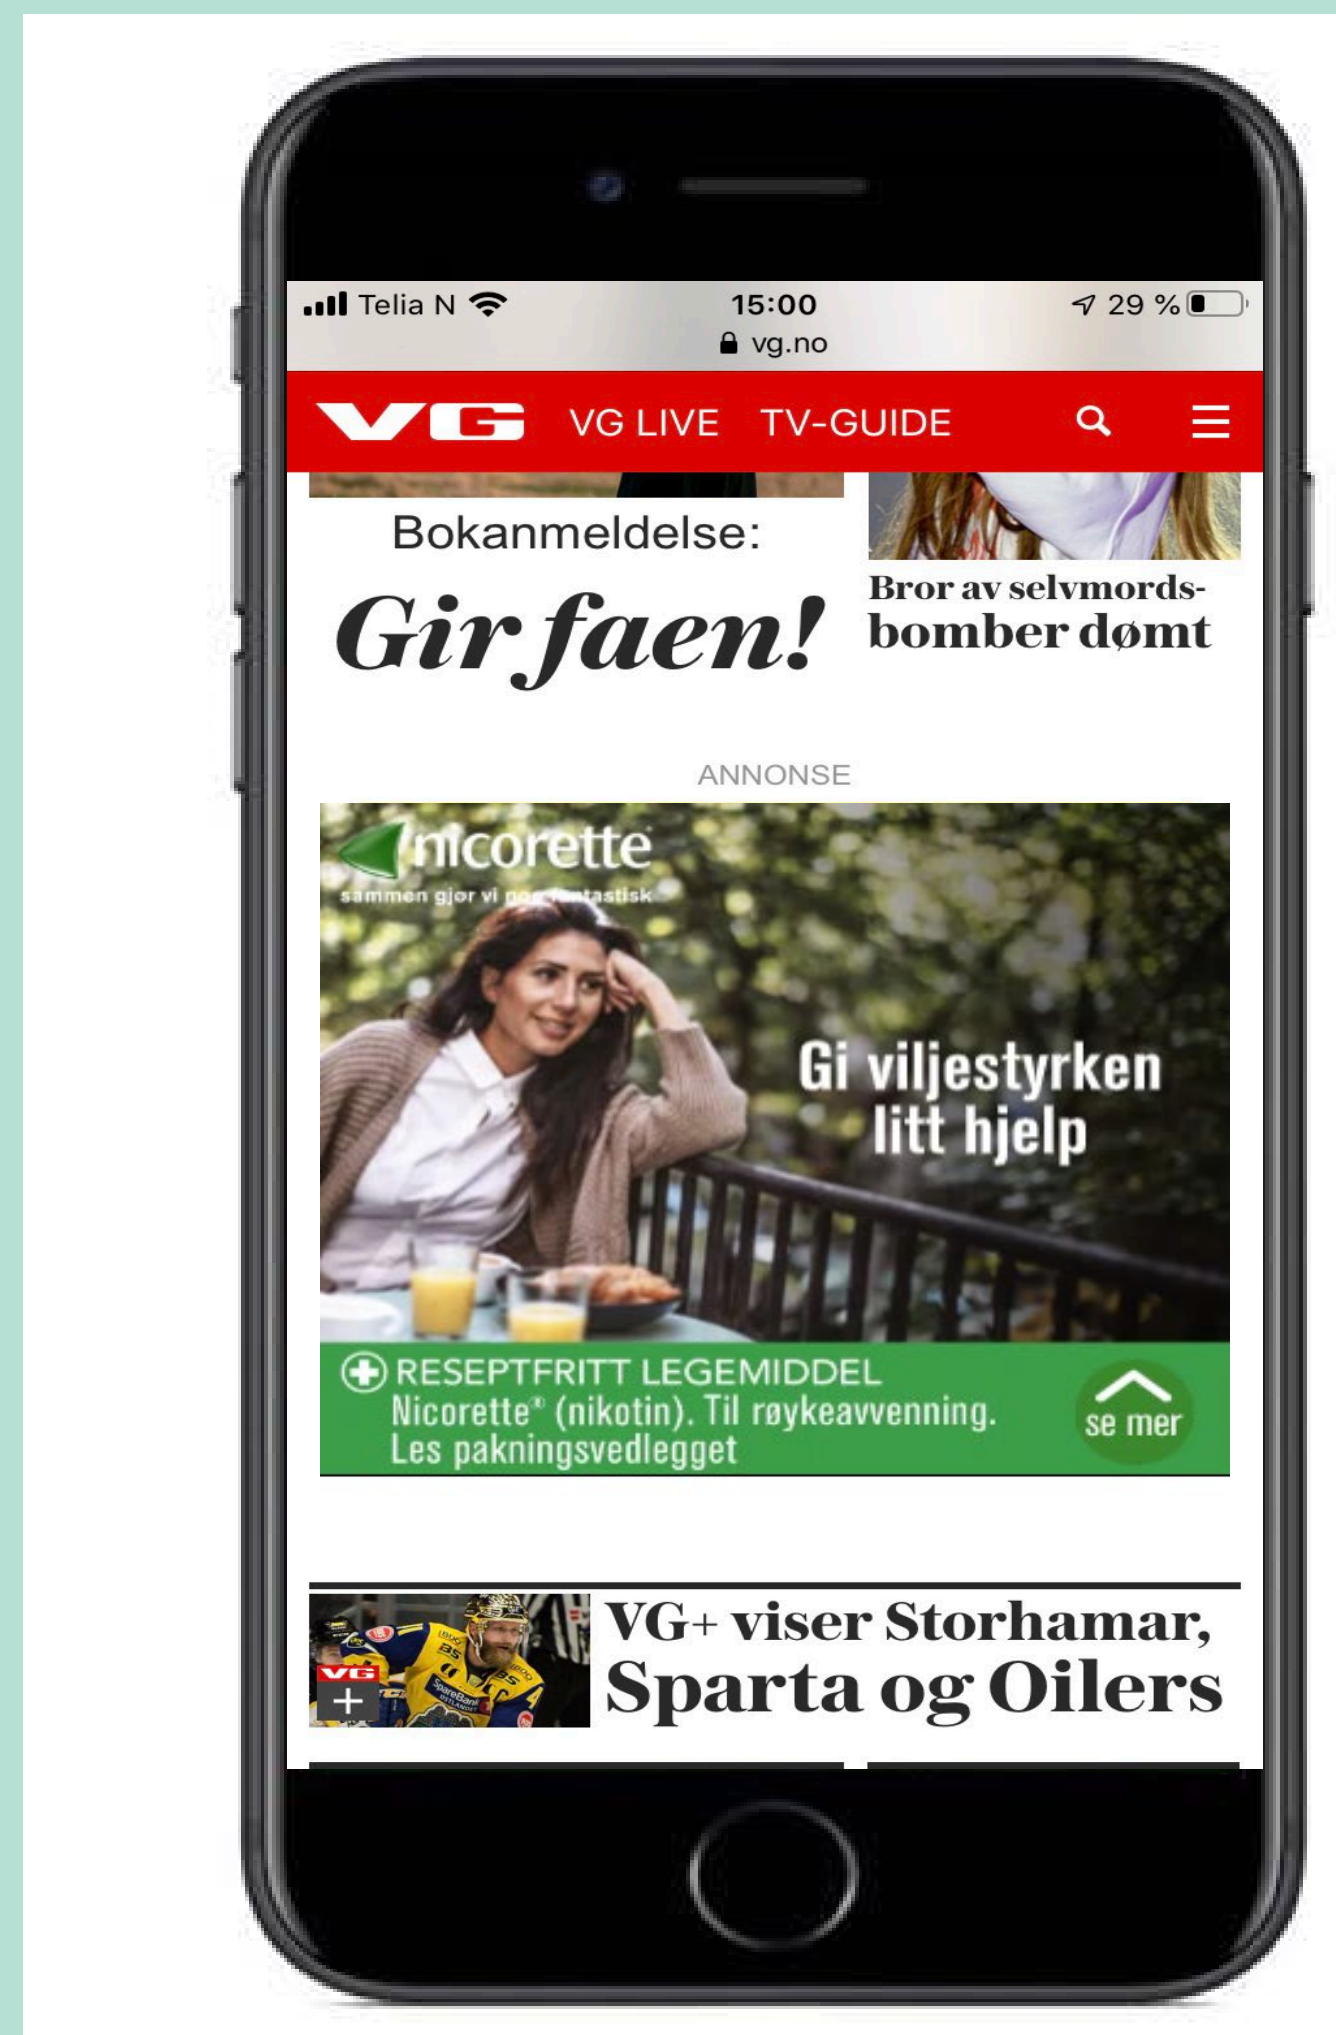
Telia N 15:00 29 %
vg.no

VG VG LIVE TV-GUIDE

Bokanmeldelse:
Gir faen!

Bror av selvmords-bomber dømt

ANNONSE

nicorette
sammen gjør vi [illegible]

Gi viljestyrken litt hjelp

RESEPTFRITT LEGEMIDDEL
Nicorette® (nikotin). Til røykeavvenning. Les pakningsvedlegget

se mer

VG +

VG+ viser Storhamar, Sparta og Oilers